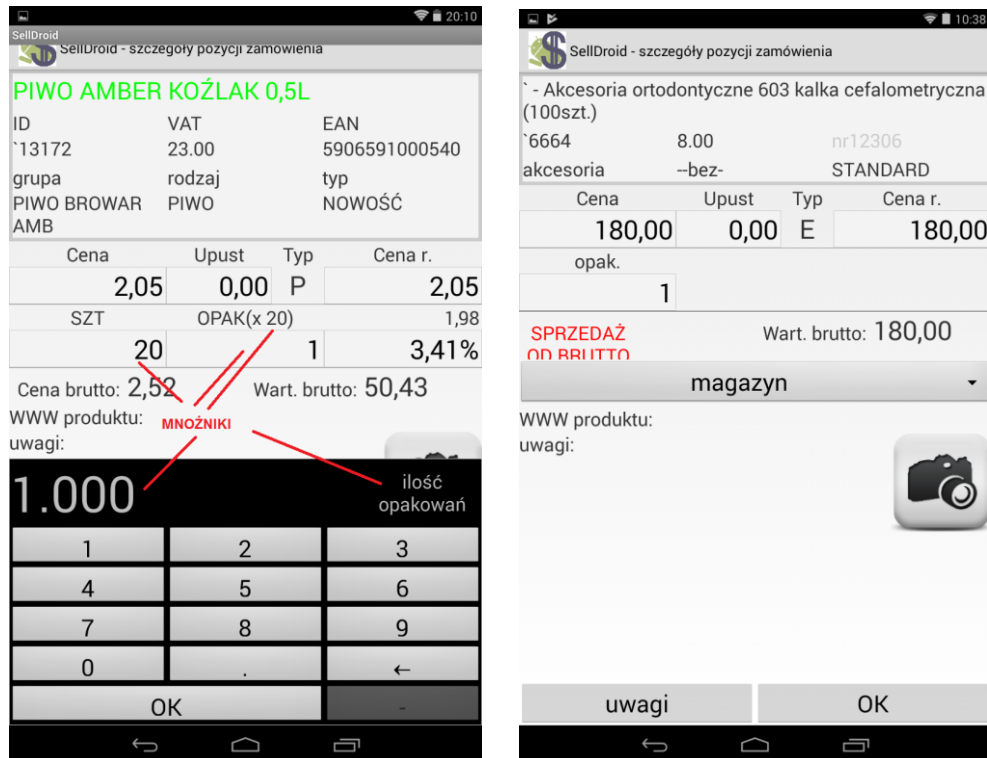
20:10
SellDroid
SellDroid - szczegóły pozycji zamówienia

PIWO AMBER KOŹLAK 0,5L

| ID | VAT | EAN |
|---|---|---|
| `13172 | 23.00 | 5906591000540 |
| grupa | rodzaj | typ |
| PIWO BROWAR AMB | PIWO | NOWOŚĆ |

| Cena | Upust | Typ | Cena r. |
|---|---|---|---|
| 2,05 | 0,00 | P | 2,05 |

| SZT | OPAK(x 20) | 1,98 |
|---|---|---|
| 20 | 1 | 3,41% |

Cena brutto: 2,52 Wart. brutto: 50,43
WWW produktu:
uwagi:
MNOŻNIKI
1.000
ilość opakowań

| 1 | 2 | 3 |
|---|---|---|
| 4 | 5 | 6 |
| 7 | 8 | 9 |
| 0 | . | ← |

OK
-

10:38
SellDroid - szczegóły pozycji zamówienia
` - Akcesoria ortodontyczne 603 kalka cefalometryczna (100szt.)

| `6664 | 8.00 | nr12306 |
|---|---|---|
| akcesoria | --bez- | STANDARD |

| Cena | Upust | Typ | Cena r. |
|---|---|---|---|
| 180,00 | 0,00 | E | 180,00 |

opak.
1
SPRZEDAŻ OD BRUTTO
Wart. brutto: 180,00
magazyn
WWW produktu:
uwagi:
uwagi
OK